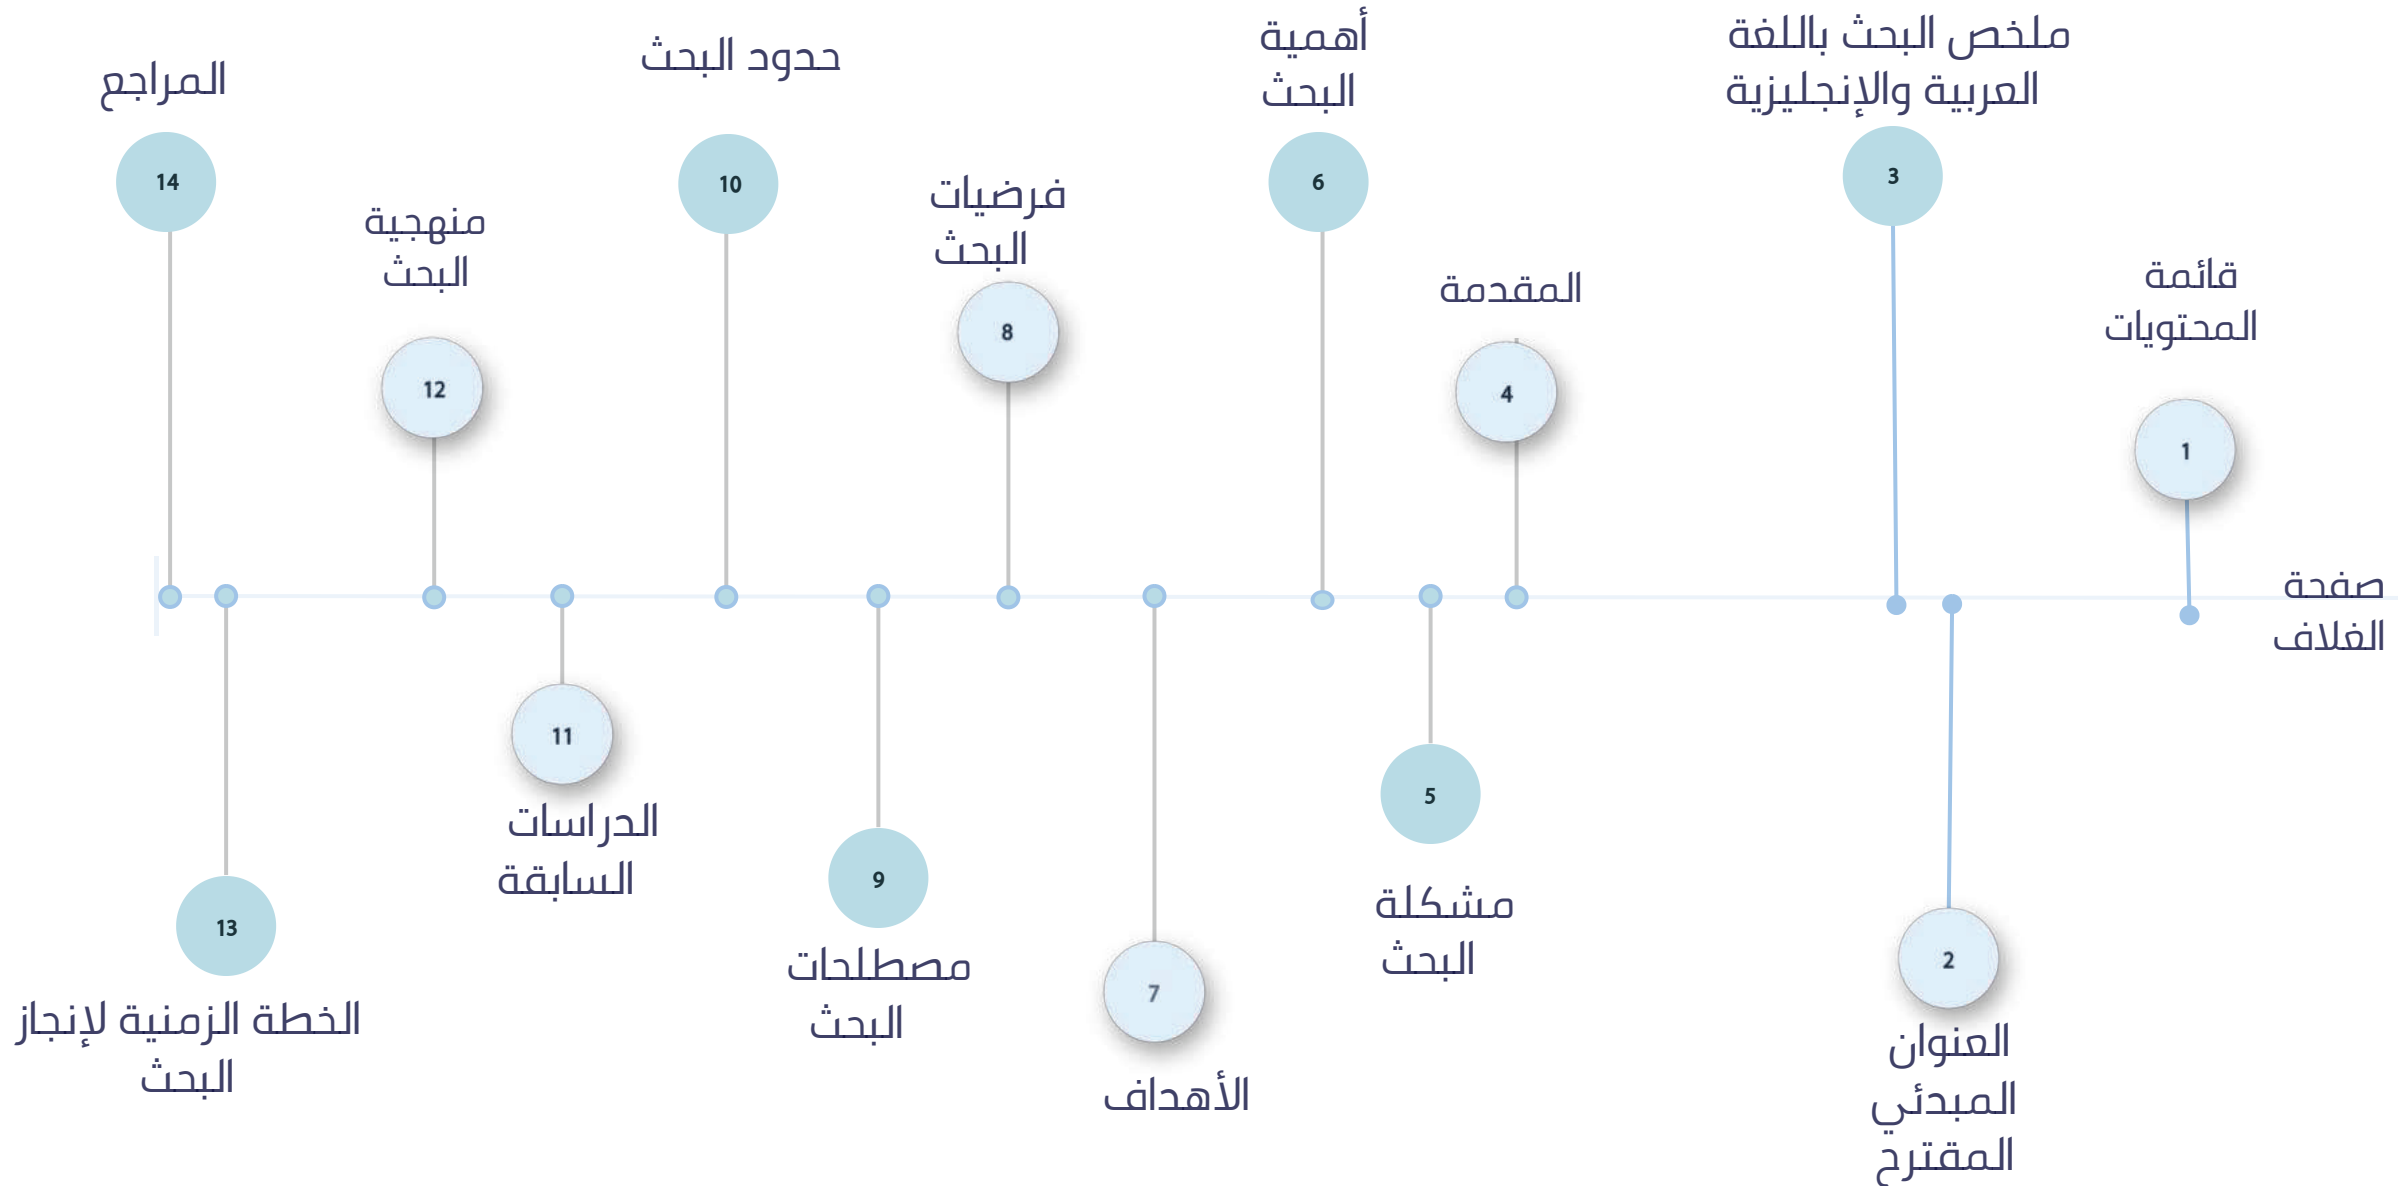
صفحة الغلاف

1
قائمة المحتويات

2
العنوان المبدئي المقترح

3
ملخص البحث باللغة العربية والإنجليزية

4
المقدمة

5
مشكلة البحث

6
أهمية البحث

7
الأهداف

8
فرضيات البحث

9
مصطلحات البحث

10
حدود البحث

11
الدراسات السابقة

12
منهجية البحث

13
الخطة الزمنية لإنجاز البحث

14
المراجع